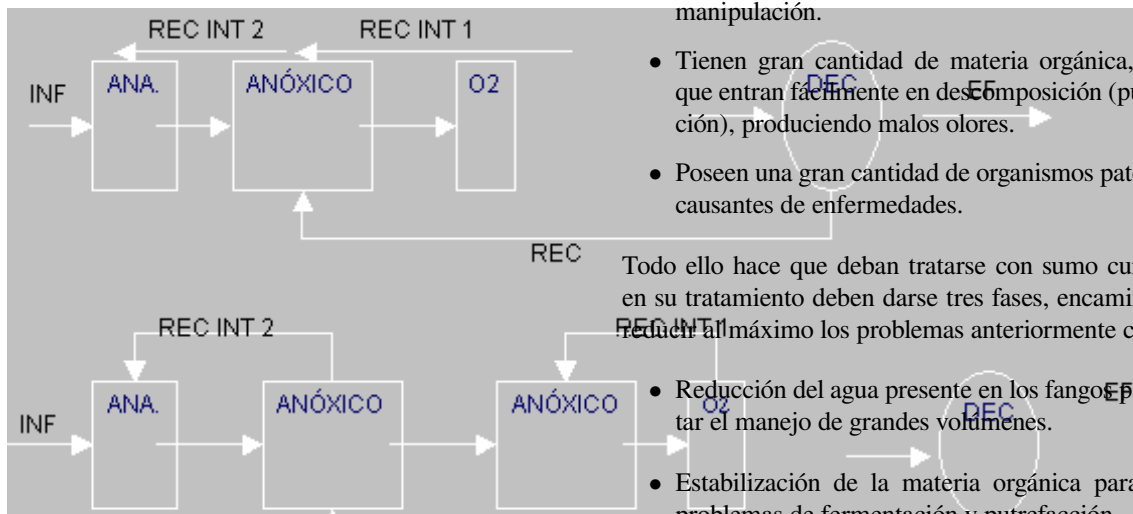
REC INT 2
REC INT 1
manipulación.
INF
ANA.
ANÓXICO
O2
DEC
EF
• Tienen gran cantidad de materia orgánica, que entran fácilmente en descomposición (pu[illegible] ción), produciendo malos olores.

• Poseen una gran cantidad de organismos pat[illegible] causantes de enfermedades.

REC

Todo ello hace que deban tratarse con sumo cu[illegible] en su tratamiento deben darse tres fases, encami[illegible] reducir al máximo los problemas anteriormente c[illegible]

REC INT 2
REC INT 1
INF
ANA.
ANÓXICO
ANÓXICO
O2
DEC
EF

• Reducción del agua presente en los fangos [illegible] tar el manejo de grandes volúmenes.

• Estabilización de la materia orgánica para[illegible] problemas de fermentación y putrefacción.